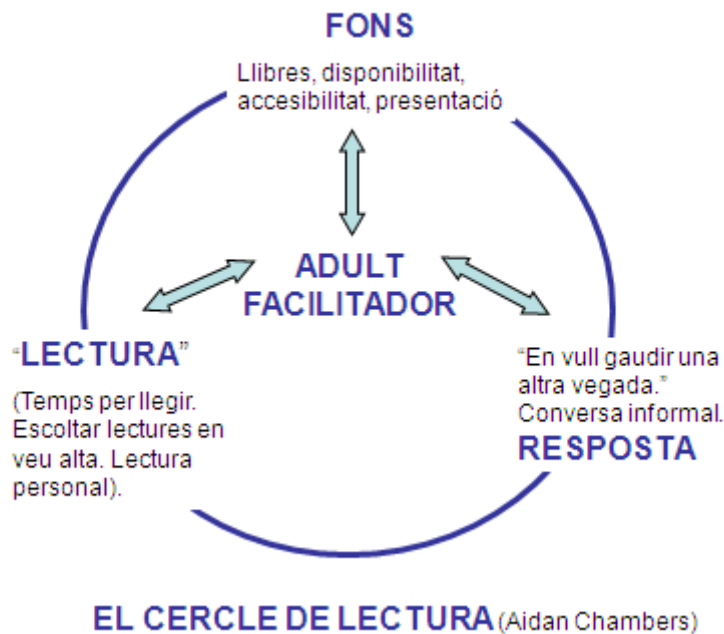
FONS

Llibres, disponibilitat, accesibilitat, presentació

ADULT FACILITADOR

"LECTURA"

(Temps per llegir. Escoltar lectures en veu alta. Lectura personal).

"En vull gaudir una altra vegada." Conversa informal.

RESPOSTA

EL CERCLE DE LECTURA (Aidan Chambers)